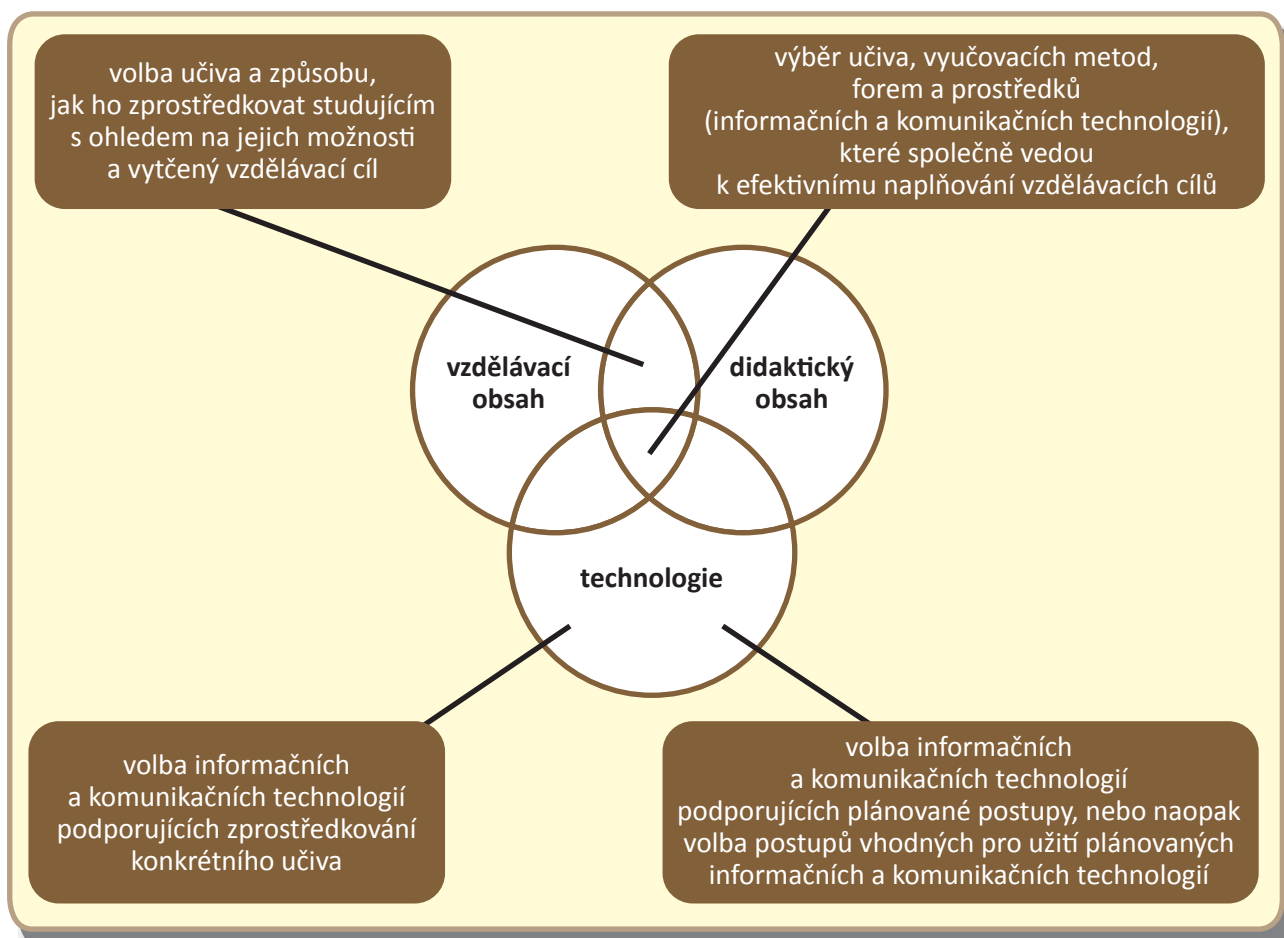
volba učiva a způsobu, jak ho zprostředkovat studujícím s ohledem na jejich možnosti a vytčený vzdělávací cíl

výběr učiva, vyučovacích metod, forem a prostředků (informačních a komunikačních technologií), které společně vedou k efektivnímu naplňování vzdělávacích cílů

vzdělávací obsah

didaktický obsah

technologie

volba informačních a komunikačních technologií podporujících zprostředkování konkrétního učiva

volba informačních a komunikačních technologií podporujících plánované postupy, nebo naopak volba postupů vhodných pro užití plánovaných informačních a komunikačních technologií